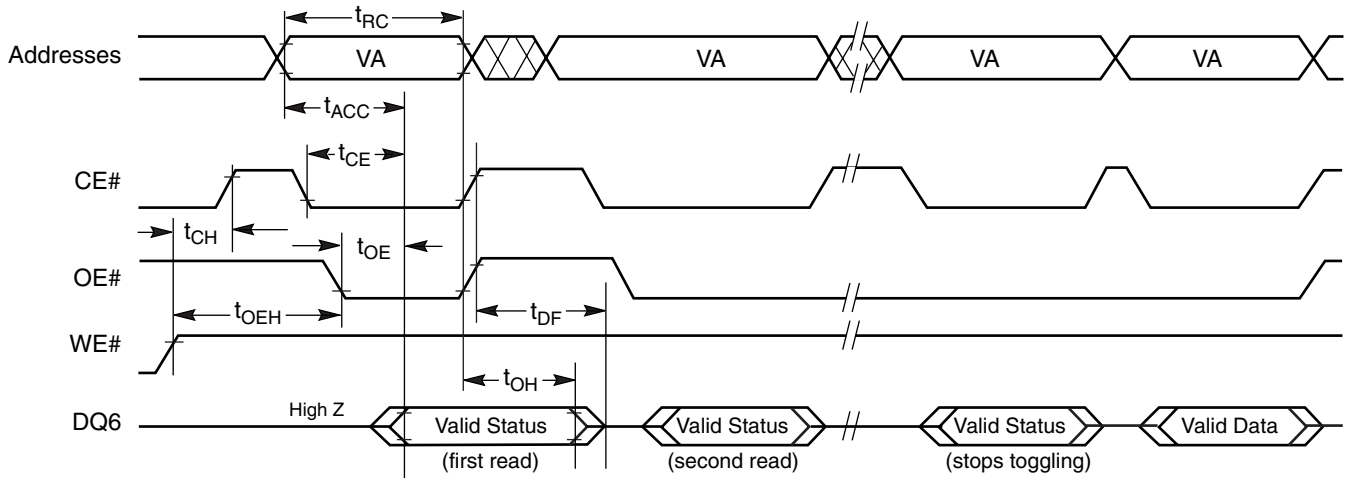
$t_{RC}$

Addresses

VA

VA

VA

VA

$t_{ACC}$

$t_{CE}$

CE#

$t_{CH}$

$t_{OE}$

OE#

$t_{OEH}$

$t_{DF}$

WE#

$t_{OH}$

DQ6

High Z

Valid Status

(first read)

Valid Status

(second read)

Valid Status

(stops toggling)

Valid Data